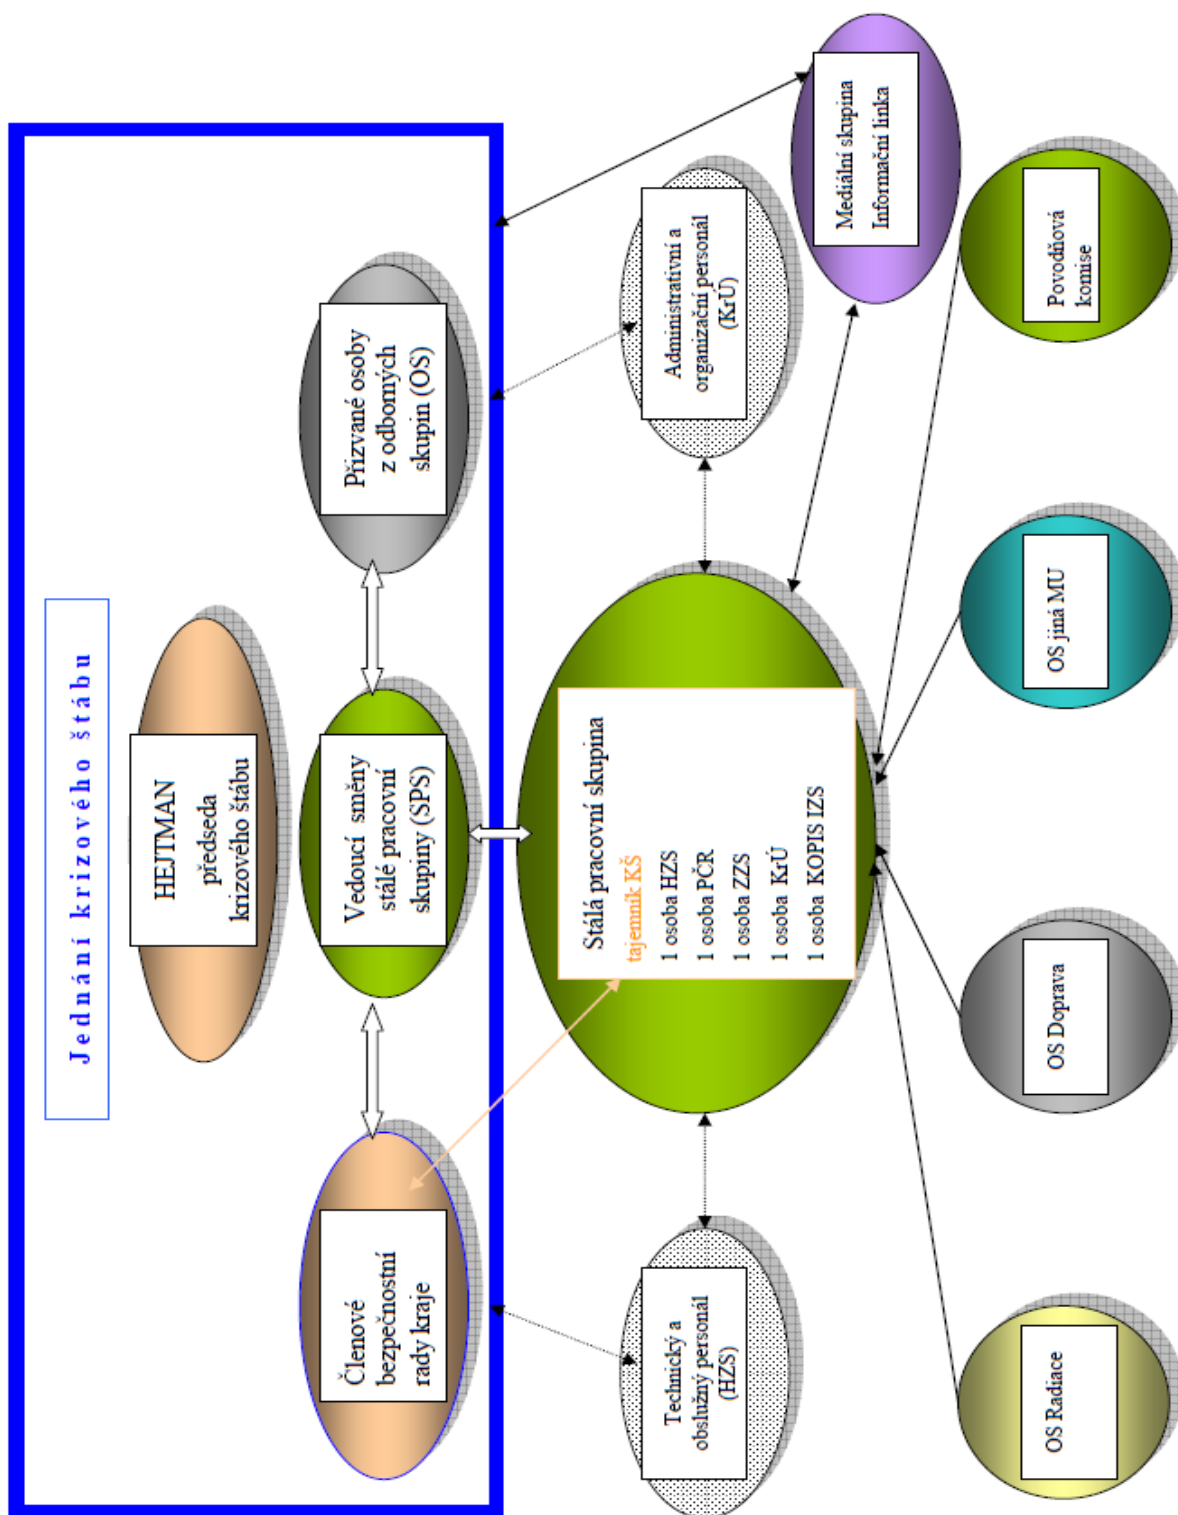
J e d n á n í   k r i z o v é h o   š t á b u

HEJTMAN
předseda
krizového štábu

Členové
bezpečnostní
rady kraje

Vedoucí směny
stálé pracovní
skupiny (SPS)

Přizvané osoby
z odborných
skupin (OS)

Stálá pracovní skupina
tajemník KŠ
1 osoba HZS
1 osoba PČR
1 osoba ZZS
1 osoba KrÚ
1 osoba KOPIS IZS

Technický a
obslužný personál
(HZS)

Administrativní a
organizační personál
(KrÚ)

Mediální skupina
Informační linka

OS Radiace

OS Doprava

OS jiná MU

Povodňová
komise